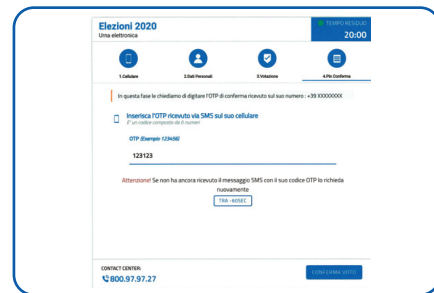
Elezioni 2020
Urna elettronica

TEMPO RESIDUO
20:00

1.Cellulare
2.Dati Personali
3.Votazione
4.Pin Conferma

In questa fase le chiediamo di digitare l'OTP di conferma ricevuto sul suo numero : +39 XXXXXXXX

Inserisca l'OTP ricevuto via SMS sul suo cellulare
E' un codice composto da 6 numeri

OTP (Esempio 123456)
123123

Attenzione! Se non ha ancora ricevuto il messaggio SMS con il suo codice OTP lo richieda nuovamente
TRA - 60SEC

CONTACT CENTER:
800.97.97.27

CONFERMA VOTO